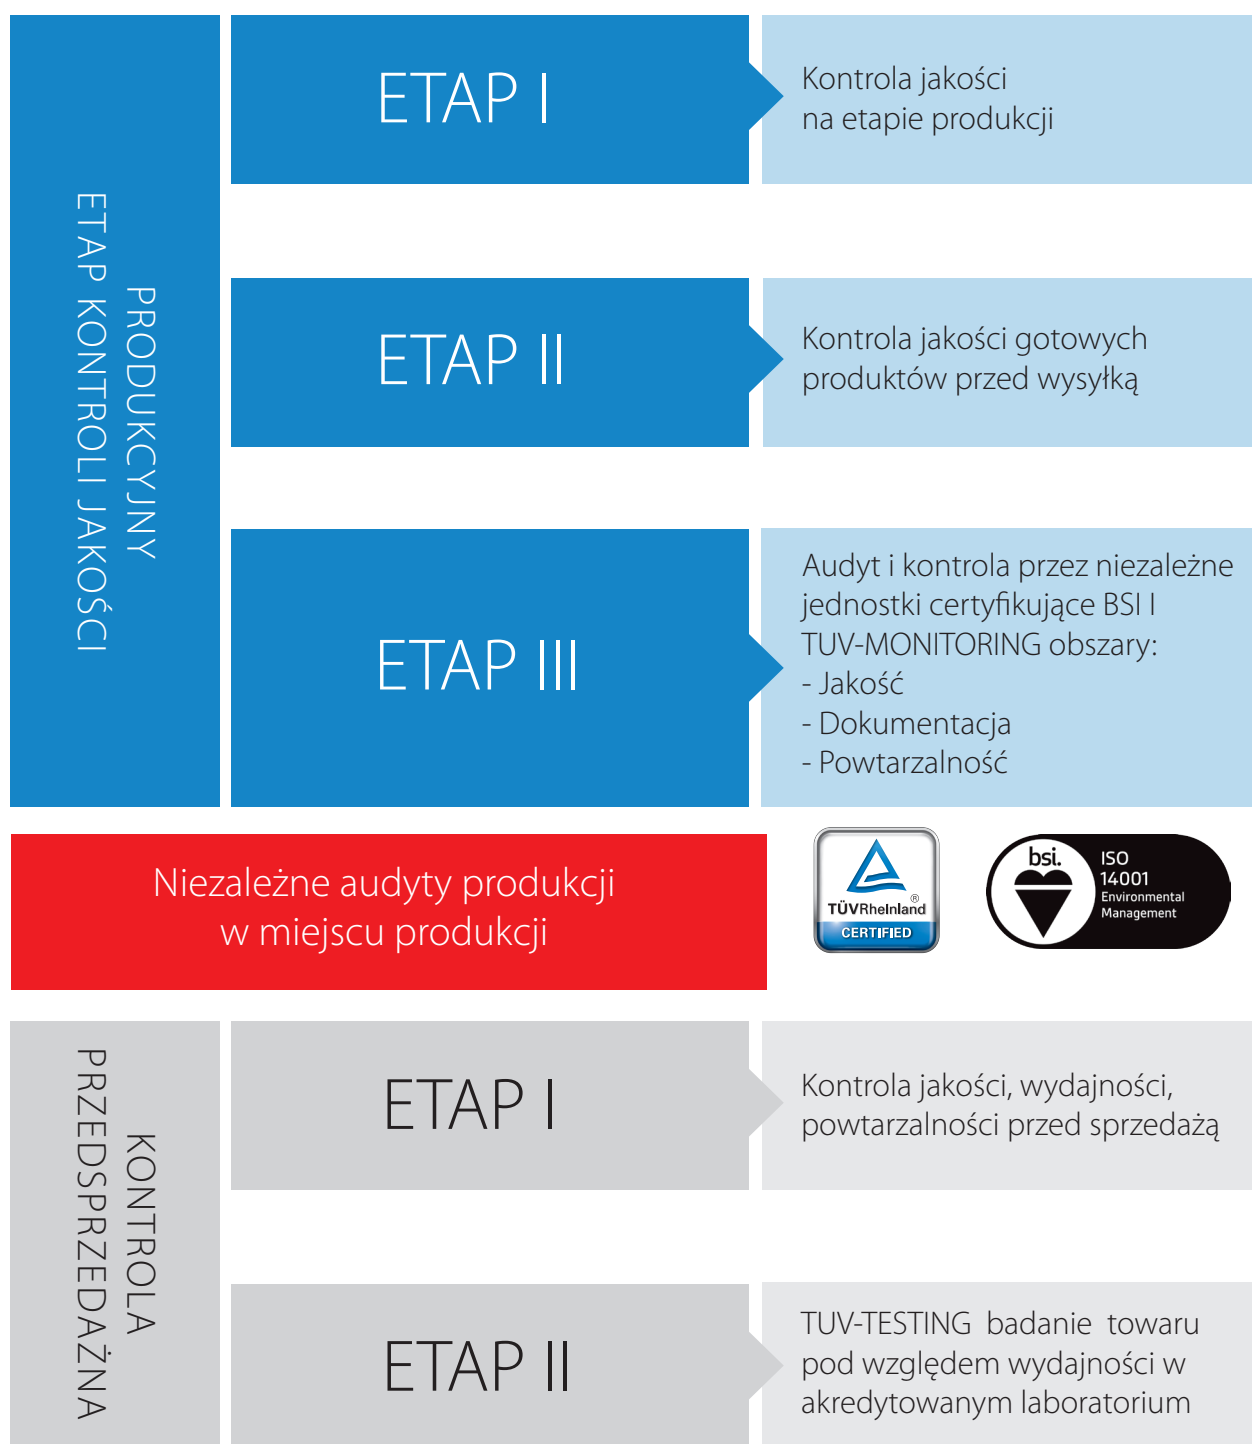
ETAP KONTROLI JAKOŚCI
PRODUKCYJNY

ETAP I

Kontrola jakości na etapie produkcji

ETAP II

Kontrola jakości gotowych produktów przed wysyłką

ETAP III

Audyt i kontrola przez niezależne jednostki certyfikujące BSI I TUV-MONITORING obszary:
- Jakość
- Dokumentacja
- Powtarzalność

Niezależne audyty produkcji w miejscu produkcji

TÜVRheinland®
CERTIFIED

bsi.
ISO 14001
Environmental Management

PRZEDSPRZEDAŻNA
KONTROLA

ETAP I

Kontrola jakości, wydajności, powtarzalności przed sprzedażą

ETAP II

TUV-TESTING badanie towaru pod względem wydajności w akredytowanym laboratorium